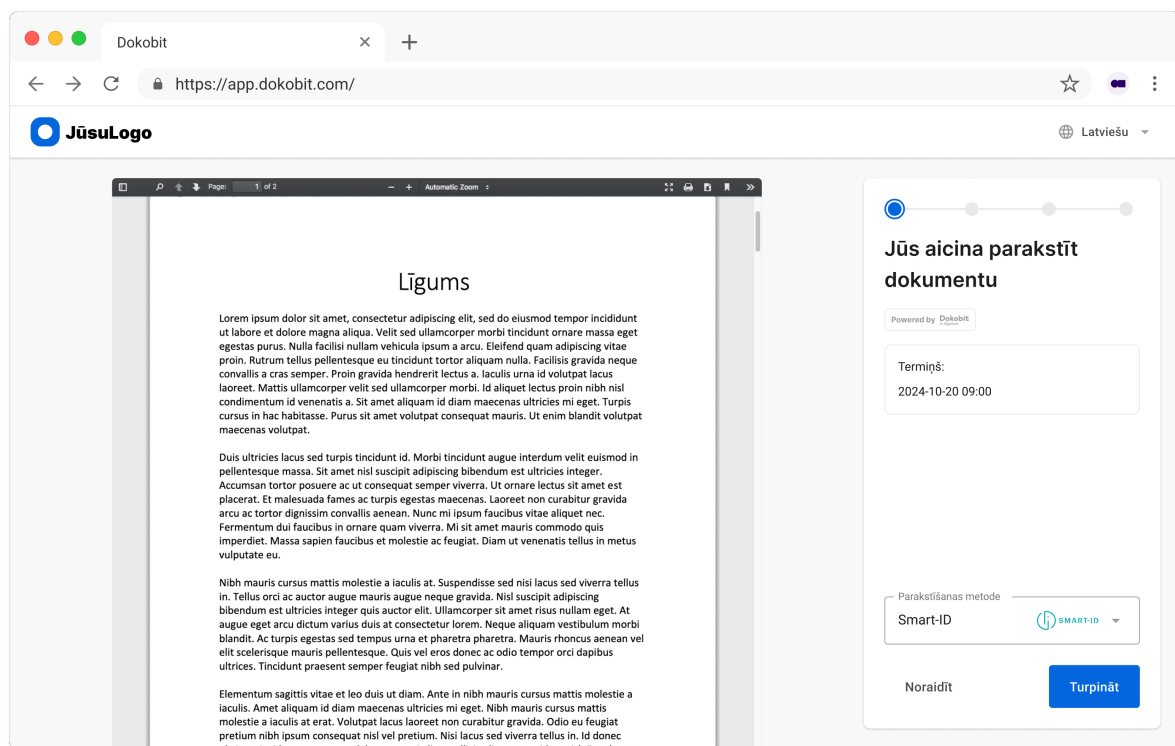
Dokobit

https://app.dokobit.com/

JūsuLogo

Latviešu

Page: 1 of 2

Automatic Zoom

Līgums

Lorem ipsum dolor sit amet, consectetur adipiscing elit, sed do eiusmod tempor incididunt ut labore et dolore magna aliqua. Velit sed ullamcorper morbi tincidunt ornare massa eget egestas purus. Nulla facilisi nullam vehicula ipsum a arcu. Eleifend quam adipiscing vitae proin. Rutrum tellus pellentesque eu tincidunt tortor aliquam nulla. Facilisis gravida neque convallis a cras semper. Proin gravida hendrerit lectus a. Iaculis urna id volutpat lacus laoreet. Mattis ullamcorper velit sed ullamcorper morbi. Id aliquet lectus proin nibh nisl condimentum id venenatis a. Sit amet aliquam id diam maecenas ultricies mi eget. Turpis cursus in hac habitasse. Purus sit amet volutpat consequat mauris. Ut enim blandit volutpat maecenas volutpat.

Duis ultricies lacus sed turpis tincidunt id. Morbi tincidunt augue interdum velit euismod in pellentesque massa. Sit amet nisl suscipit adipiscing bibendum est ultricies integer. Accumsan tortor posuere ac ut consequat semper viverra. Ut ornare lectus sit amet est placerat. Et malesuada fames ac turpis egestas maecenas. Laoreet non curabitur gravida arcu ac tortor dignissim convallis aenean. Nunc mi ipsum faucibus vitae aliquet nec. Fermentum dui faucibus in ornare quam viverra. Mi sit amet mauris commodo quis imperdiet. Massa sapien faucibus et molestie ac feugiat. Diam ut venenatis tellus in metus vulputate eu.

Nibh mauris cursus mattis molestie a iaculis at. Suspendisse sed nisi lacus sed viverra tellus in. Tellus orci ac auctor augue mauris augue neque gravida. Nisl suscipit adipiscing bibendum est ultricies integer quis auctor elit. Ullamcorper sit amet risus nullam eget. At augue eget arcu dictum varius duis at consectetur lorem. Neque aliquam vestibulum morbi blandit. Ac turpis egestas sed tempus urna et pharetra pharetra. Mauris rhoncus aenean vel elit scelerisque mauris pellentesque. Quis vel eros donec ac odio tempor orci dapibus ultrices. Tincidunt praesent semper feugiat nibh sed pulvinar.

Elementum sagittis vitae et leo duis ut diam. Ante in nibh mauris cursus mattis molestie a iaculis. Amet aliquam id diam maecenas ultricies mi eget. Nibh mauris cursus mattis molestie a iaculis at erat. Volutpat lacus laoreet non curabitur gravida. Odio eu feugiat pretium nibh ipsum consequat nisl vel pretium. Nisi lacus sed viverra tellus in. Id donec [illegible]

Jūs aicina parakstīt dokumentu

Powered by Dokobit

Termiņš:
2024-10-20 09:00

Parakstīšanas metode
Smart-ID
SMART-ID

Noraidīt
Turpināt